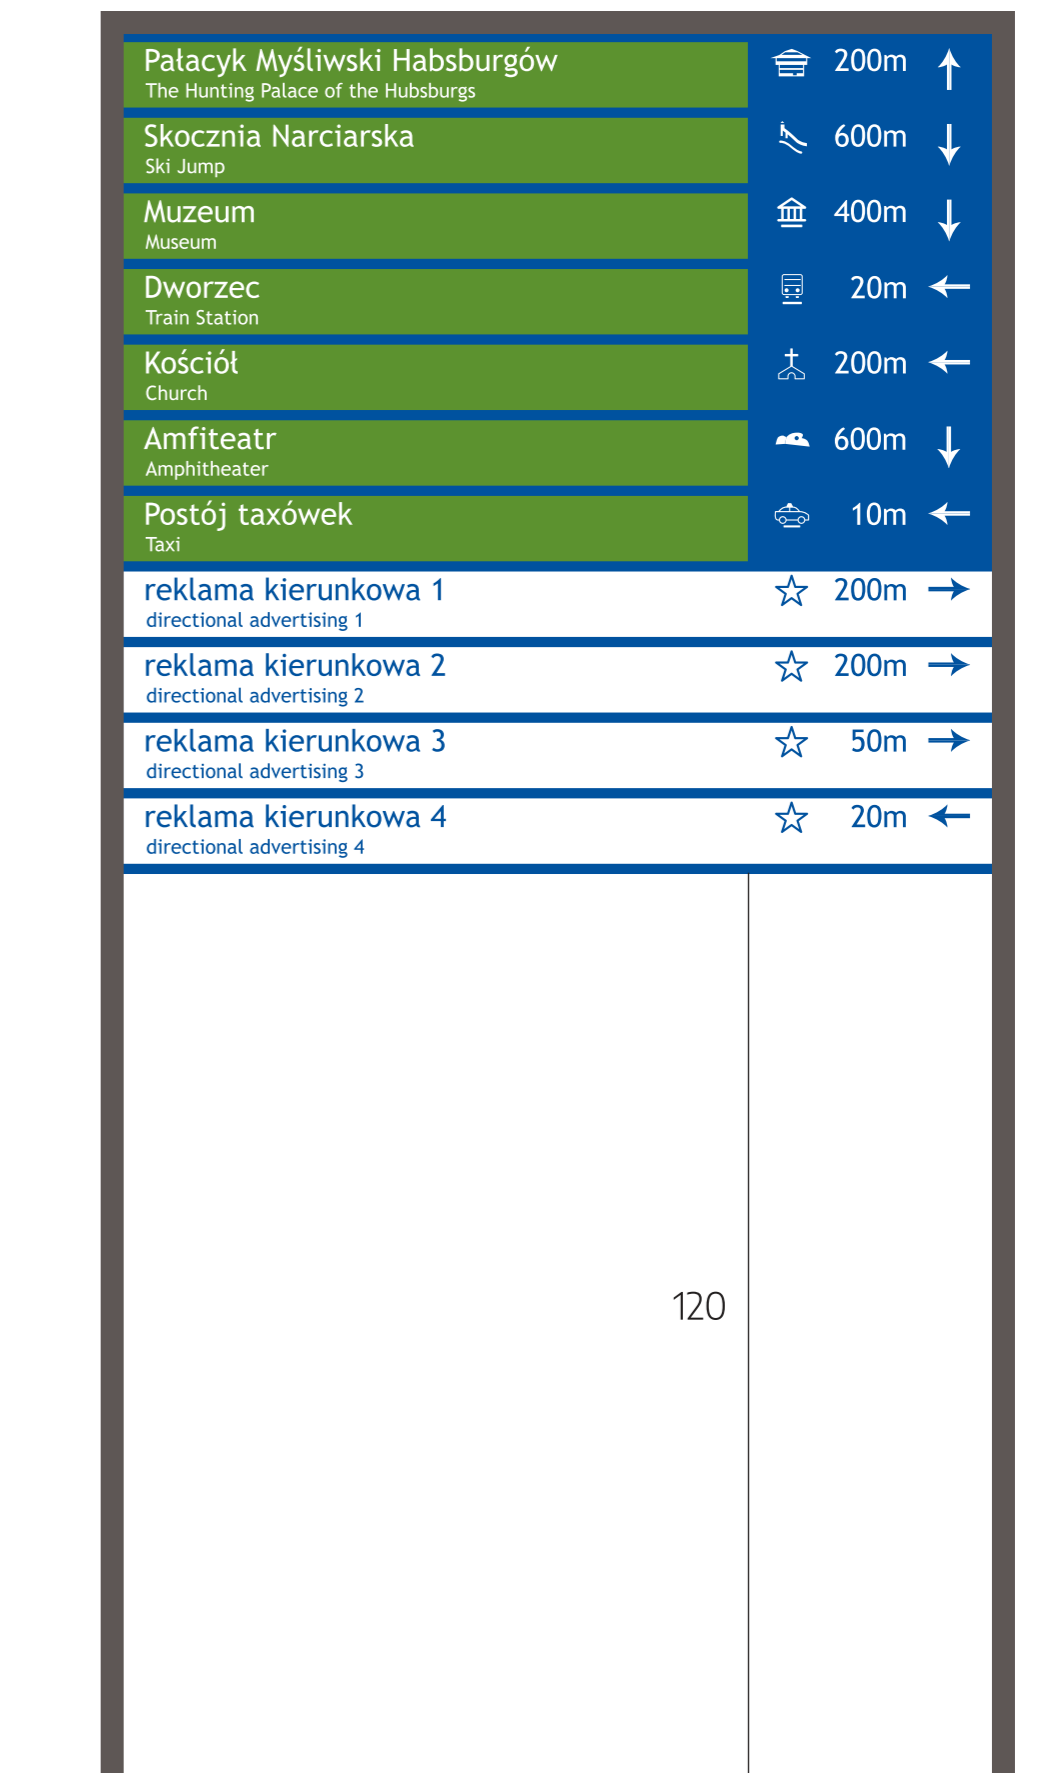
Pałacyk Myśliwski Habsburgów
The Hunting Palace of the Hubsburgs
200m ↑

Skocznia Narciarska
Ski Jump
600m ↓

Muzeum
Museum
400m ↓

Dworzec
Train Station
20m ←

Kościół
Church
200m ←

Amfiteatr
Amphitheater
600m ↓

Postój taxówek
Taxi
10m ←

reklama kierunkowa 1
directional advertising 1
200m →

reklama kierunkowa 2
directional advertising 2
200m →

reklama kierunkowa 3
directional advertising 3
50m →

reklama kierunkowa 4
directional advertising 4
20m ←

120